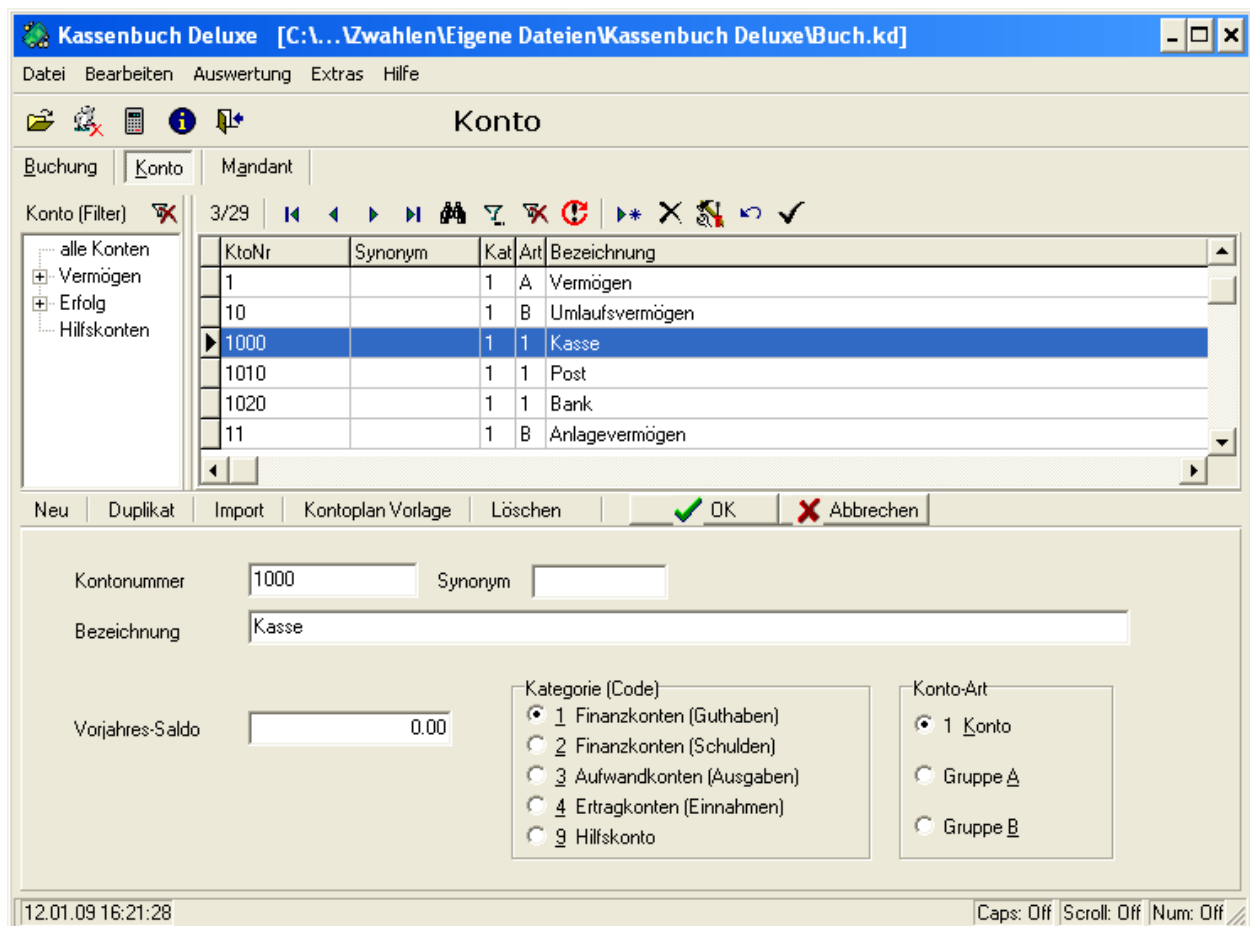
Kassenbuch Deluxe [C:\...\Zwahlen\Eigene Dateien\Kassenbuch Deluxe\Buch.kd]

Datei Bearbeiten Auswertung Extras Hilfe

Konto

Buchung Konto Mandant

Konto (Filter)

alle Konten
Vermögen
Erfolg
Hilfskonten

3/29

| KtoNr | Synonym | Kat | Art | Bezeichnung |
|---|---|---|---|---|
| 1 | | 1 | A | Vermögen |
| 10 | | 1 | B | Umlaufsvermögen |
| 1000 | | 1 | 1 | Kasse |
| 1010 | | 1 | 1 | Post |
| 1020 | | 1 | 1 | Bank |
| 11 | | 1 | B | Anlagevermögen |

Neu Duplikat Import Kontoplan Vorlage Löschen OK Abbrechen

Kontonummer 1000 Synonym

Bezeichnung Kasse

Vorjahres-Saldo 0.00

Kategorie (Code)
1 Finanzkonten (Guthaben)
2 Finanzkonten (Schulden)
3 Aufwandkonten (Ausgaben)
4 Ertragkonten (Einnahmen)
9 Hilfskonto

Konto-Art
1 Konto
Gruppe A
Gruppe B

12.01.09 16:21:28 Caps: Off Scroll: Off Num: Off